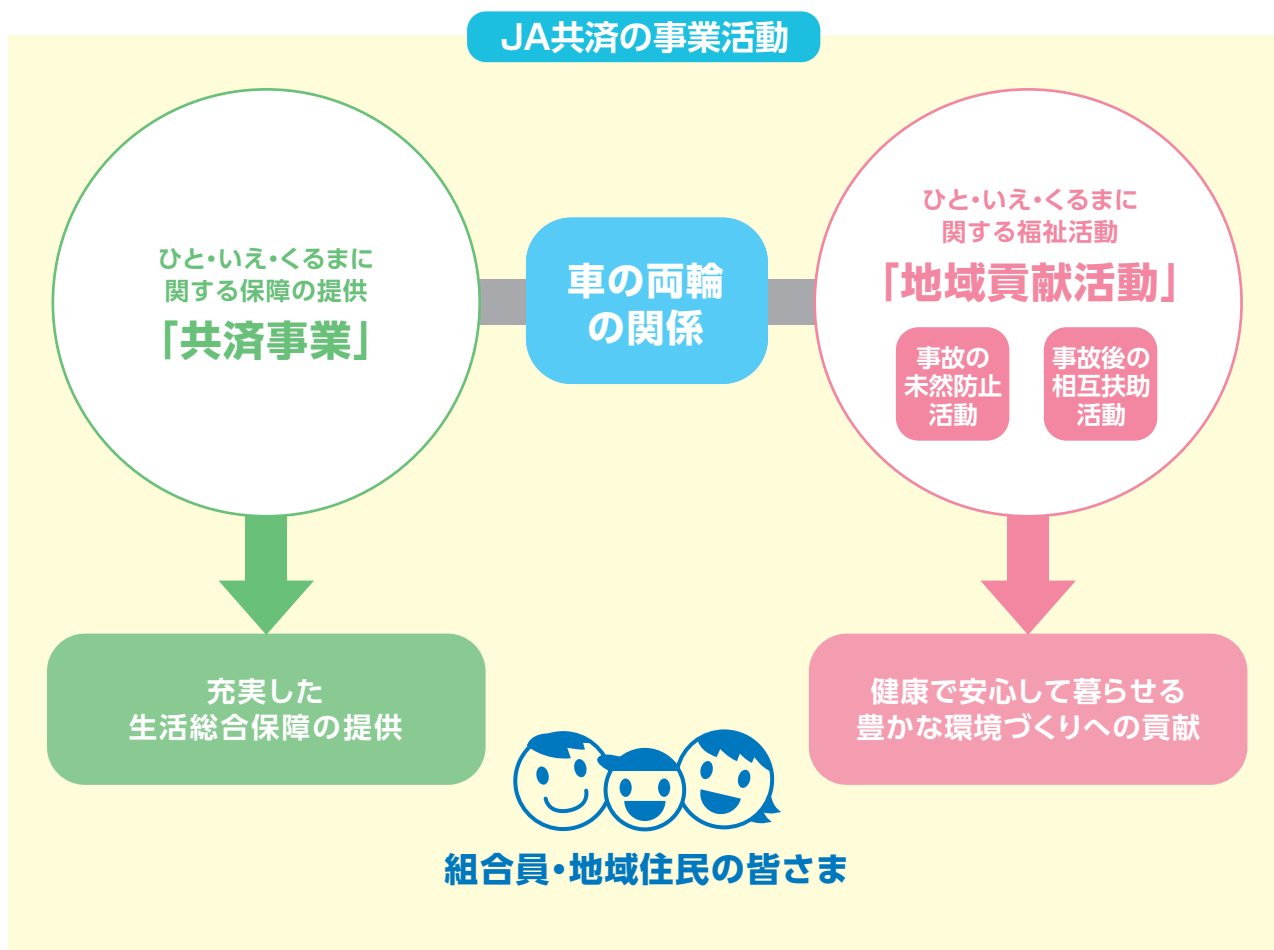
JA共済の事業活動

ひと・いえ・くるまに
関する保障の提供
「共済事業」

車の両輪
の関係

ひと・いえ・くるまに
関する福祉活動
「地域貢献活動」

事故の
未然防止
活動

事故後の
相互扶助
活動

充実した
生活総合保障の提供

健康で安心して暮らせる
豊かな環境づくりへの貢献

組合員・地域住民の皆さま